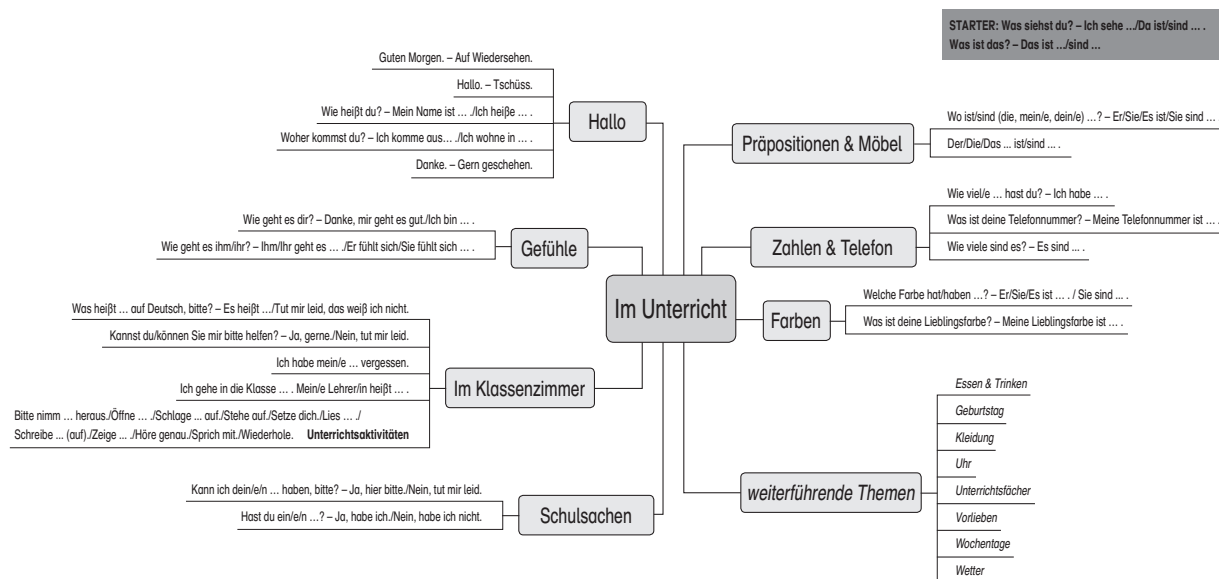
STARTER: Was siehst du? – Ich sehe .../Da ist/sind ... .
Was ist das? – Das ist .../sind ...

Im Unterricht

Hallo

Guten Morgen. – Auf Wiedersehen.

Hallo. – Tschüss.

Wie heißt du? – Mein Name ist ... ./Ich heiße ... .

Woher kommst du? – Ich komme aus... ./Ich wohne in ... .

Danke. – Gern geschehen.

Gefühle

Wie geht es dir? – Danke, mir geht es gut./Ich bin ... .

Wie geht es ihm/ihr? – Ihm/Ihr geht es ... ./Er fühlt sich/Sie fühlt sich ... .

Im Klassenzimmer

Was heißt ... auf Deutsch, bitte? – Es heißt .../Tut mir leid, das weiß ich nicht.

Kannst du/können Sie mir bitte helfen? – Ja, gerne./Nein, tut mir leid.

Ich habe mein/e ... vergessen.

Ich gehe in die Klasse ... . Mein/e Lehrer/in heißt ... .

Bitte nimm ... heraus./Öffne ... ./Schlage ... auf./Stehe auf./Setze dich./Lies ... ./ Schreibe ... (auf)./Zeige ... ./Höre genau./Sprich mit./Wiederhole. **Unterrichtsaktivitäten**

Schulsachen

Kann ich dein/e/n ... haben, bitte? – Ja, hier bitte./Nein, tut mir leid.

Hast du ein/e/n ...? – Ja, habe ich./Nein, habe ich nicht.

Präpositionen & Möbel

Wo ist/sind (die, mein/e, dein/e) ...? – Er/Sie/Es ist/Sie sind ...

Der/Die/Das ... ist/sind ... .

Zahlen & Telefon

Wie viel/e ... hast du? – Ich habe ... .

Was ist deine Telefonnummer? – Meine Telefonnummer ist ... .

Wie viele sind es? – Es sind ... .

Farben

Welche Farbe hat/haben ...? – Er/Sie/Es ist ... . / Sie sind ... .

Was ist deine Lieblingsfarbe? – Meine Lieblingsfarbe ist ... .

*weiterführende Themen*

*Essen & Trinken*

*Geburtstag*

*Kleidung*

*Uhr*

*Unterrichtsfächer*

*Vorlieben*

*Wochentage*

*Wetter*